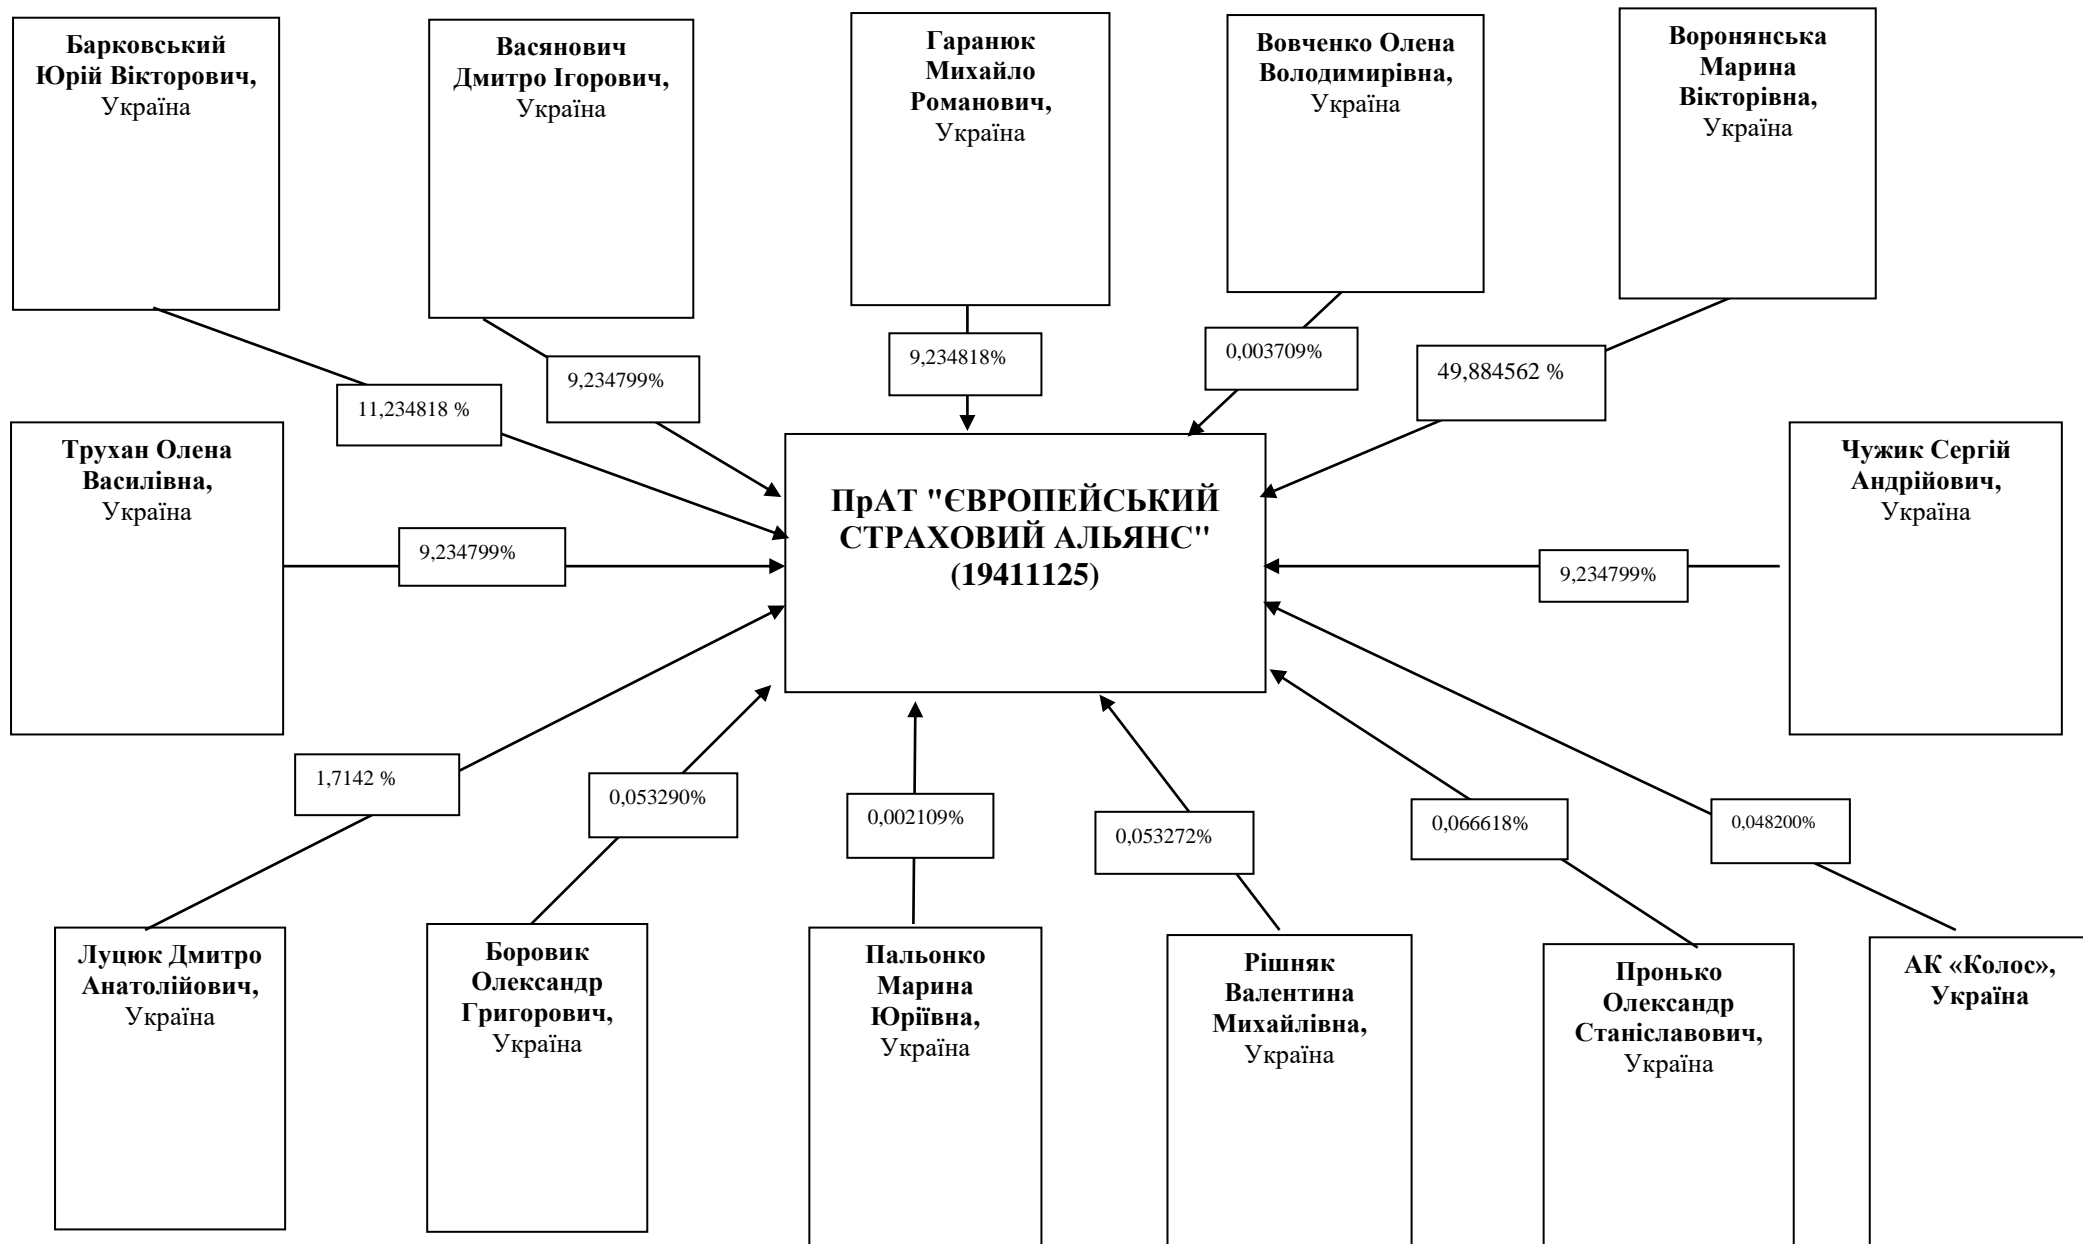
Барковський Юрій Вікторович, Україна

Васянович Дмитро Ігорович, Україна

Гаранюк Михайло Романович, Україна

Вовченко Олена Володимирівна, Україна

Воронянська Марина Вікторівна, Україна

11,234818 %

9,234799%

9,234818%

0,003709%

49,884562 %

Трухан Олена Василівна, Україна

ПрАТ "ЄВРОПЕЙСЬКИЙ СТРАХОВИЙ АЛЬЯНС" (19411125)

Чужик Сергій Андрійович, Україна

9,234799%

9,234799%

1,7142 %

0,053290%

0,002109%

0,053272%

0,066618%

0,048200%

Луцюк Дмитро Анатолійович, Україна

Боровик Олександр Григорович, Україна

Пальонко Марина Юріївна, Україна

Рішняк Валентина Михайлівна, Україна

Пронько Олександр Станіславович, Україна

АК «Колос», Україна